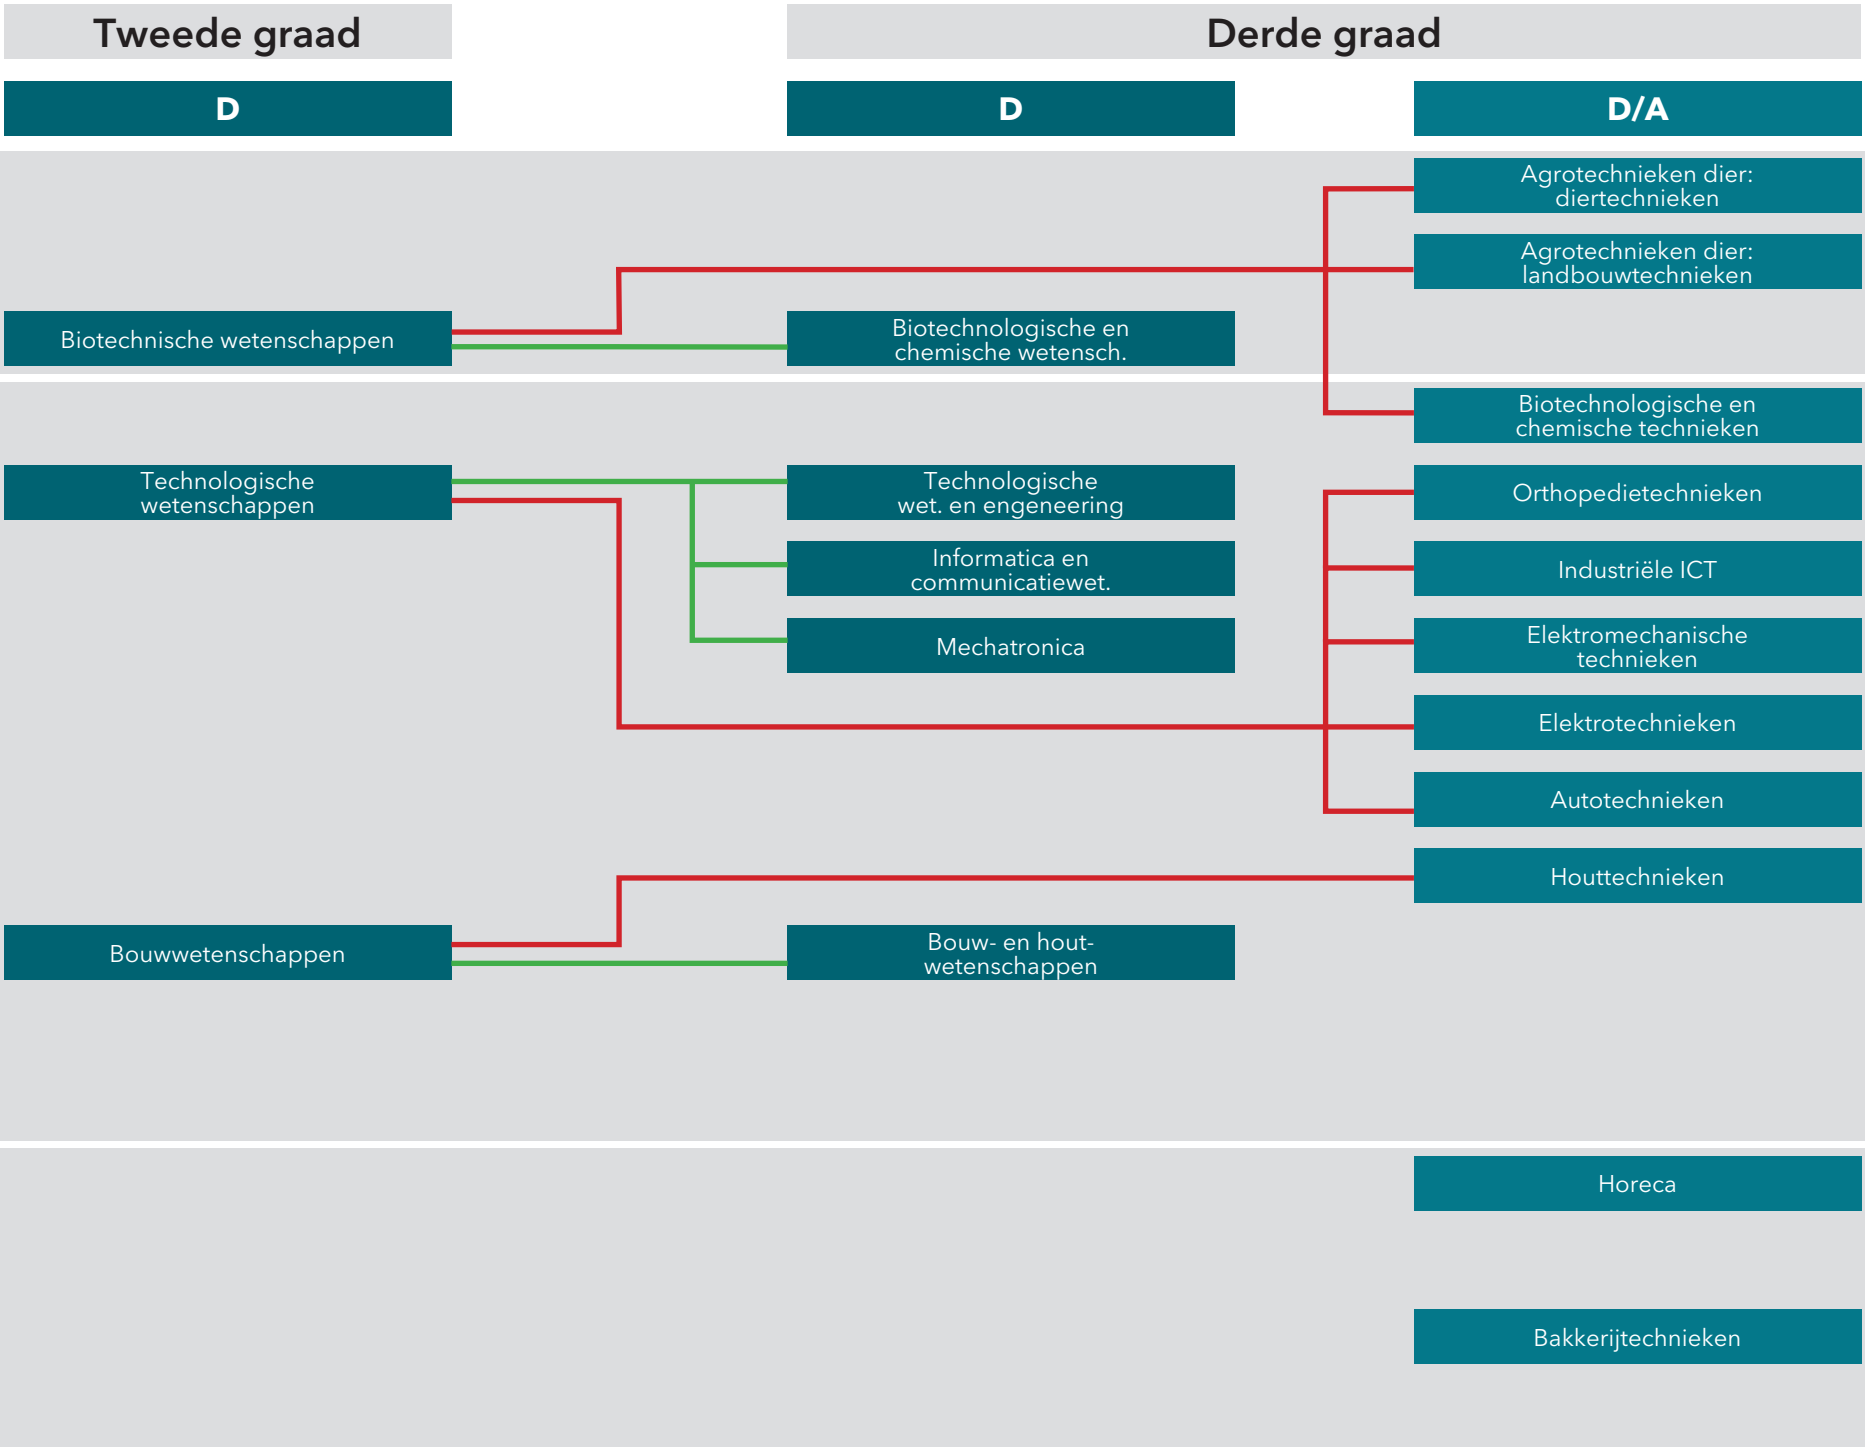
Tweede graad

Derde graad

D

D

D/A

Agrotechnieken dier: diertechnieken

Agrotechnieken dier: landbouwtechnieken

Biotechnische wetenschappen

Biotechnologische en chemische wetensch.

Biotechnologische en chemische technieken

Technologische wetenschappen

Technologische wet. en engeneering

Orthopedietechnieken

Informatica en communicatiewet.

Industriële ICT

Mechatronica

Elektromechanische technieken

Elektrotechnieken

Autotechnieken

Houttechnieken

Bouwwetenschappen

Bouw- en houtwetenschappen

Horeca

Bakkerijtechnieken